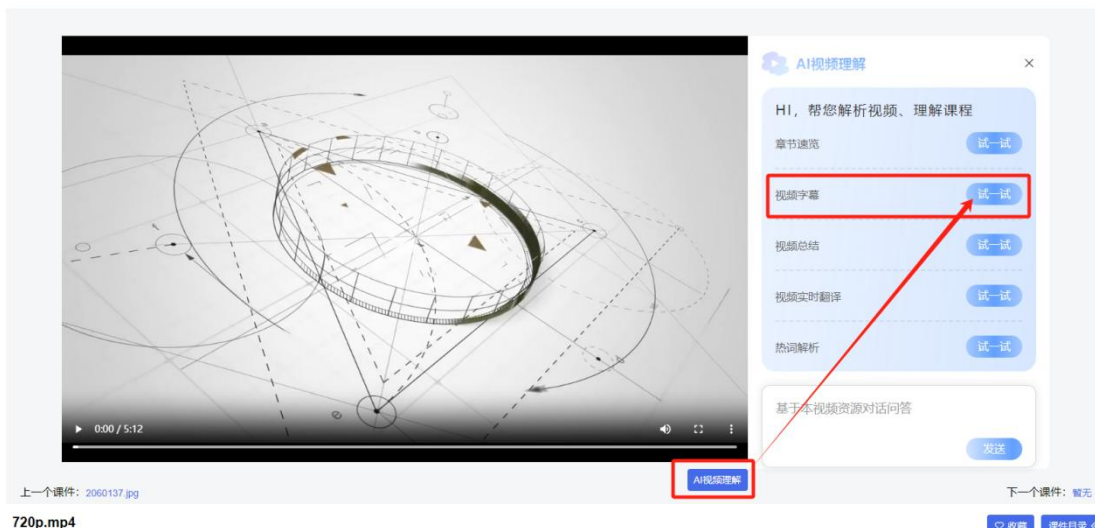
0:00 / 5:12

AI视频理解

×

HI，帮您解析视频、理解课程

章节速览 试一试

视频字幕 试一试

视频总结 试一试

视频实时翻译 试一试

热词解析 试一试

基于本视频资源对话问答

发送

AI视频理解

上一个课件：2060137.jpg

下一个课件：暂无

720p.mp4

收藏 课件目录